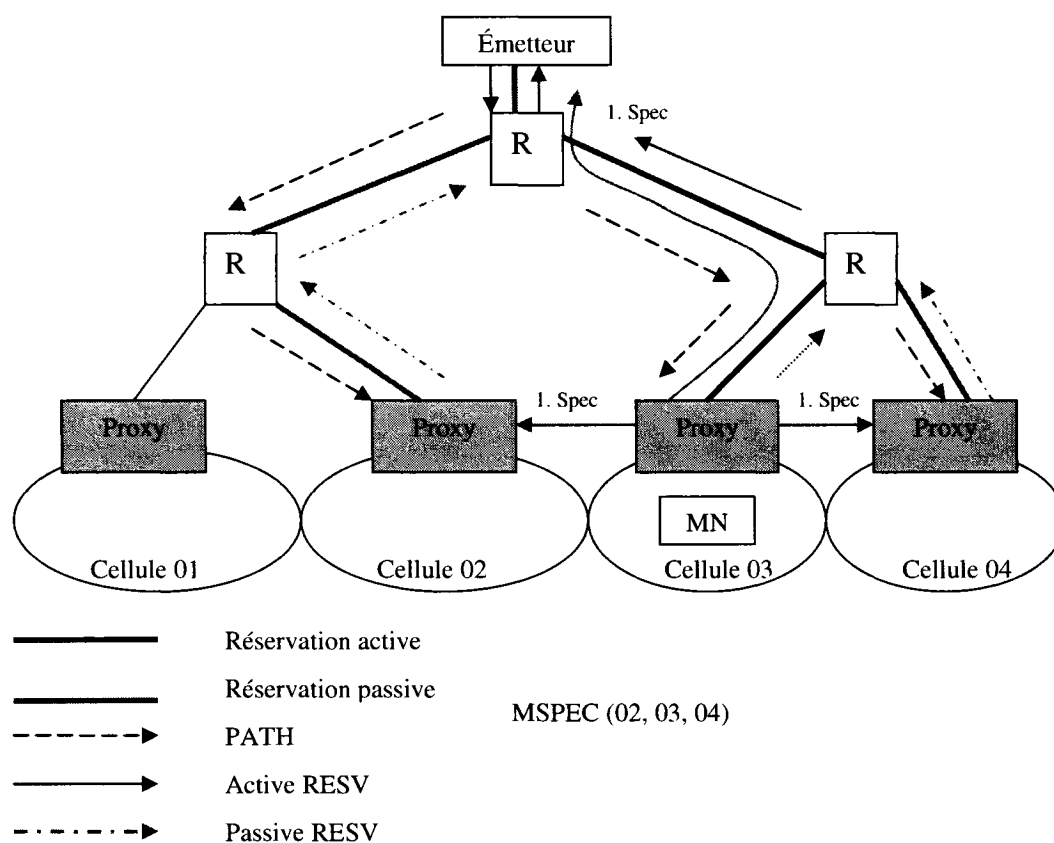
Émetteur

1. Spec

R

R

R

Proxy

Proxy

Proxy

Proxy

1. Spec

1. Spec

MN

Cellule 01

Cellule 02

Cellule 03

Cellule 04

Réservation active

Réservation passive

MSPEC (02, 03, 04)

PATH

Active RESV

Passive RESV